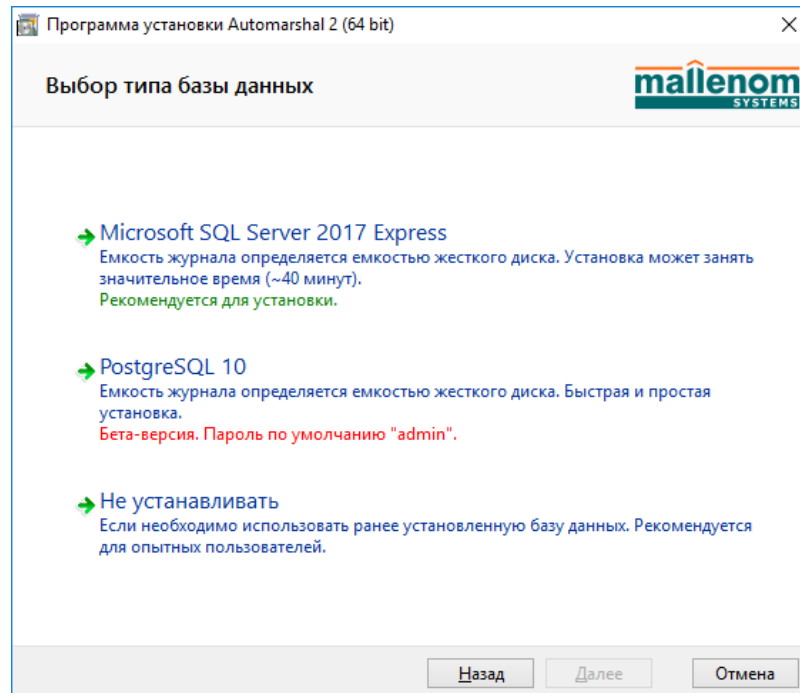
Программа установки Automarshal 2 (64 bit)

Выбор типа базы данных

mallenom SYSTEMS

Microsoft SQL Server 2017 Express
Емкость журнала определяется емкостью жесткого диска. Установка может занять значительное время (~40 минут).
Рекомендуется для установки.

PostgreSQL 10
Емкость журнала определяется емкостью жесткого диска. Быстрая и простая установка.
Бета-версия. Пароль по умолчанию "admin".

Не устанавливать
Если необходимо использовать ранее установленную базу данных. Рекомендуется для опытных пользователей.

Назад | Далее | Отмена